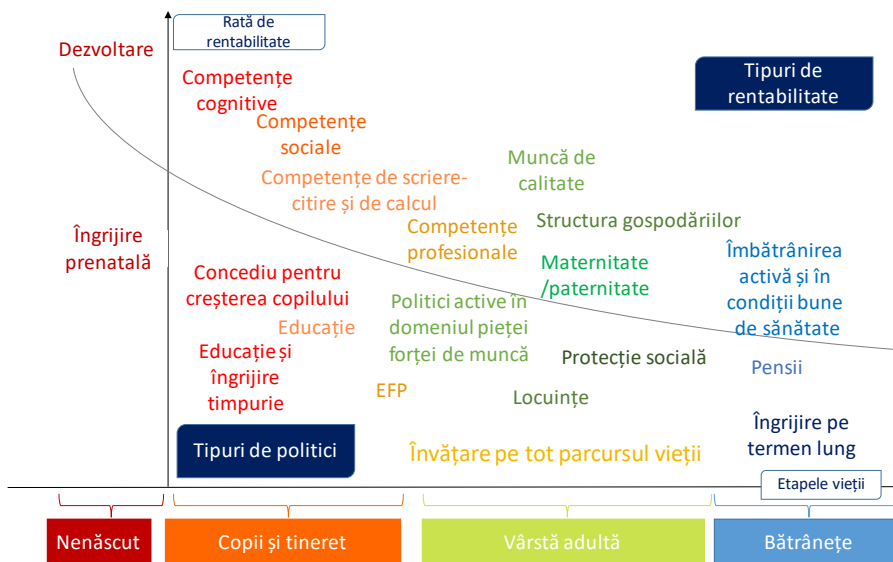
Rată de rentabilitate

Dezvoltare

Competențe cognitive

Competențe sociale

Competențe de scriere-citire și de calcul

Muncă de calitate

Tipuri de rentabilitate

Competențe profesionale

Structura gospodăriilor

Îngrijire prenatală

Concediu pentru creșterea copilului

Maternitate /paternitate

Îmbătrânirea activă și în condiții bune de sănătate

Educație

Politici active în domeniul pieței forței de muncă

Educație și îngrijire timpurie

Protecție socială

Pensii

EFP

Locuințe

Îngrijire pe termen lung

Tipuri de politici

Învățare pe tot parcursul vieții

Etapele vieții

Nenăscut

Copii și tineret

Vârstă adultă

Bătrânețe